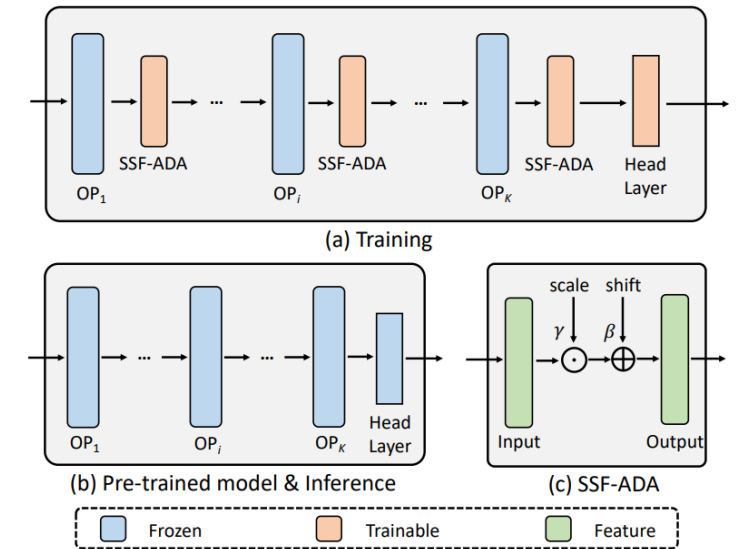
$OP_1$ SSF-ADA ... $OP_i$ SSF-ADA ... $OP_K$ SSF-ADA Head Layer

(a) Training

$OP_1$ ... $OP_i$ ... $OP_K$ Head Layer

(b) Pre-trained model & Inference

scale shift
$\gamma$ $\beta$
Input Output

(c) SSF-ADA

Frozen Trainable Feature